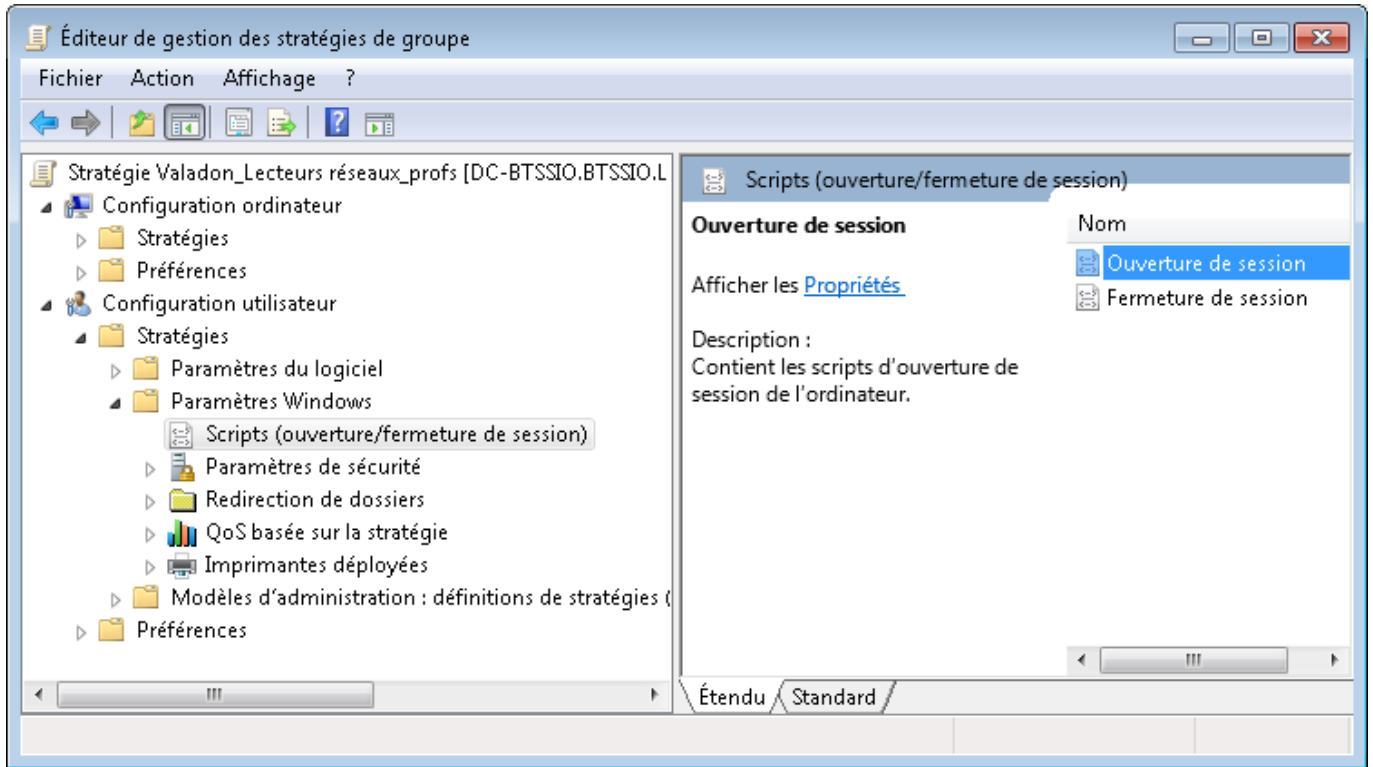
Éditeur de gestion des stratégies de groupe

Fichier Action Affichage ?

Stratégie Valadon_Lecteurs réseaux_profs [DC-BTSSIO.BTSSIO.L
Configuration ordinateur
Stratégies
Préférences
Configuration utilisateur
Stratégies
Paramètres du logiciel
Paramètres Windows
Scripts (ouverture/fermeture de session)
Paramètres de sécurité
Redirection de dossiers
QoS basée sur la stratégie
Imprimantes déployées
Modèles d'administration : définitions de stratégies (
Préférences

Scripts (ouverture/fermeture de session)

Ouverture de session

Afficher les Propriétés

Description :
Contient les scripts d'ouverture de session de l'ordinateur.

Nom
Ouverture de session
Fermeture de session

Étendu Standard